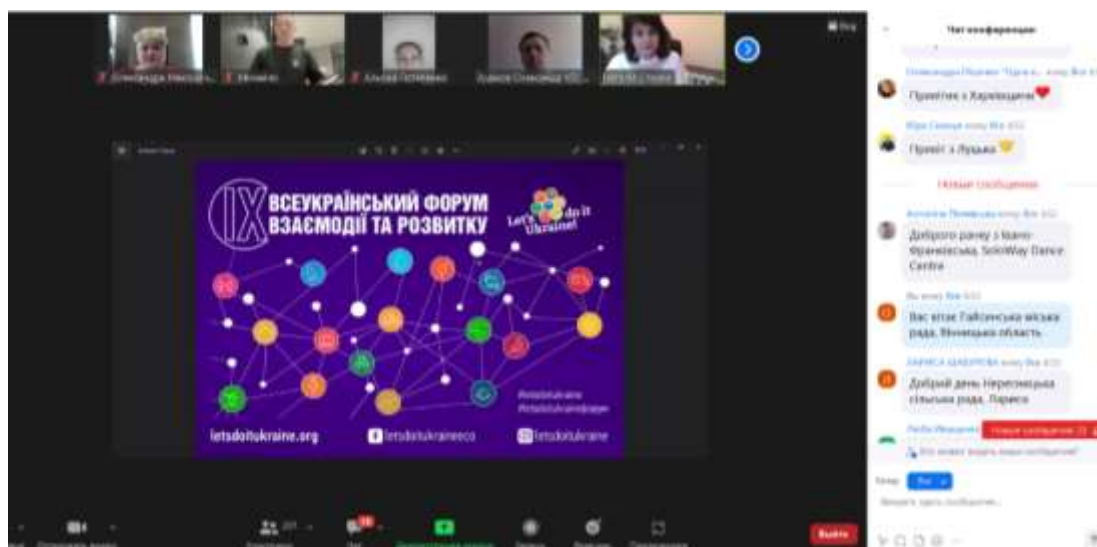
IX ВСЕУКРАЇНСЬКИЙ ФОРУМ ВЗАЄМОДІЇ ТА РОЗВИТКУ

Let's do it Ukraine!

#letsdoitukraine
#letsdoitukraineфорум

letsdoitukraine.org
letsdoitukraineeco
letsdoitukraine

Чат конференции

Привітик з Харківщини❤️

Привіт з Луцька💛

Новые сообщения

Доброго ранку з Івано-Франківська, SoloWay Dance Centre

Вас вітає Гайсинська міська рада, Вінницька область

ЛАРИСА ШАБУРОВА кому Все

Добрий день Нересницька сільська рада, Лариса

Новые сообщения

Кому: Все

Введите здесь сообщение...

Выйти